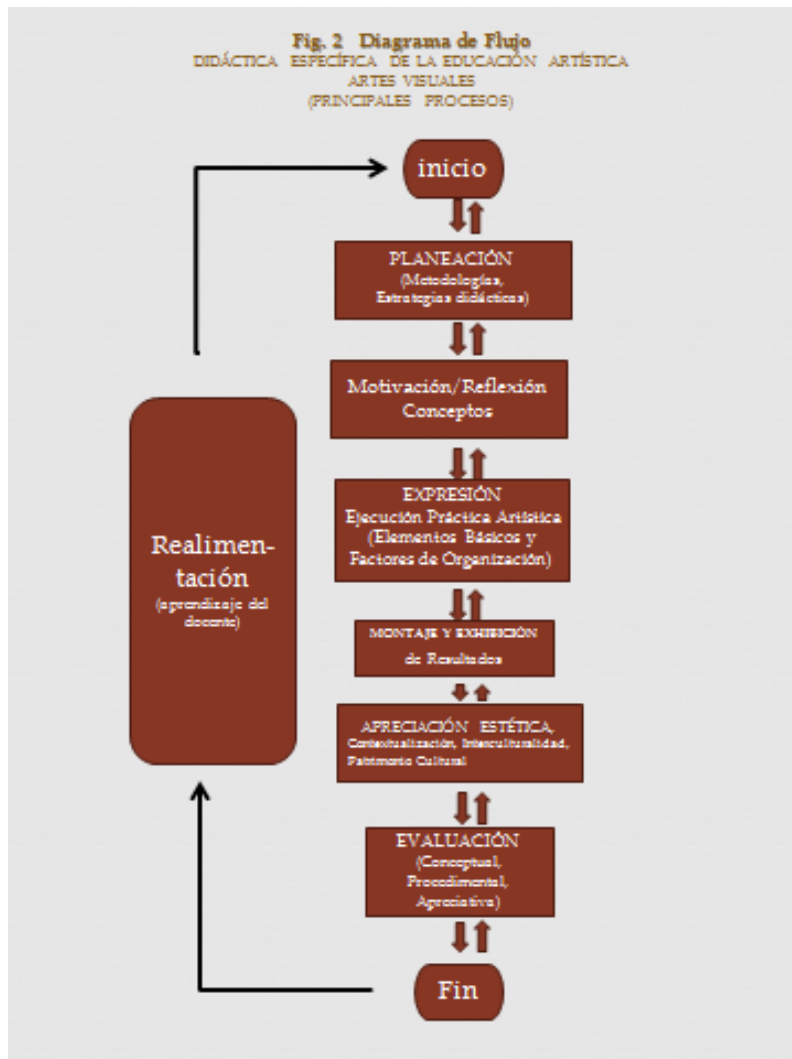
Fig. 2 Diagrama de Flujo
DIDÁCTICA ESPECÍFICA DE LA EDUCACIÓN ARTÍSTICA
ARTES VISUALES
(PRINCIPALES PROCESOS)

inicio

PLANEACIÓN
(Metodologías, Estrategias didácticas)

Motivación/Reflexión
Conceptos

EXPRESIÓN
Ejecución Práctica Artística
(Elementos Básicos y Factores de Organización)

MONTAJE Y EXHIBICIÓN
de Resultados

APRECIACIÓN ESTÉTICA,
Contextualización, Interculturalidad, Patrimonio Cultural

EVALUACIÓN
(Conceptual, Procedimental, Apreciativa)

Fin

Realimentación
(aprendizaje del docente)